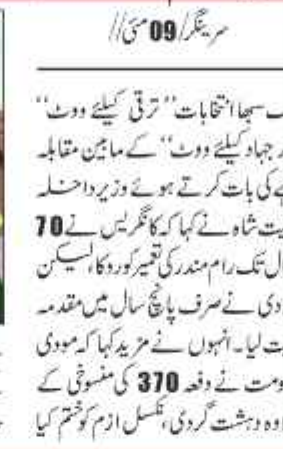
سرینگر/09 مئی//

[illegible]ت سبھا انتخابات ''ترقی کیلئے ووٹ'' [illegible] جہاد کیلئے ووٹ'' کے مابین مقابلہ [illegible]ے کی بات کرتے ہوئے وزیر داخلہ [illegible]یت شاہ نے کہا کہ کانگریس نے 70 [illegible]ال تک رام مندر کی تعمیر کو روکا، لیکن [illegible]ودی نے صرف پانچ سال میں مقدمہ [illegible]یت لیا۔ انہوں نے مزید کہا کہ مودی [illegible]ومت نے دفعہ 370 کی منسوخی کے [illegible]لاوہ دہشت گردی، نکسل ازم کو ختم کیا